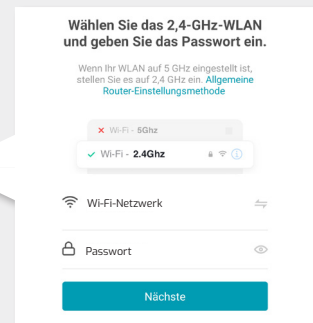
Wählen Sie das 2,4-GHz-WLAN und geben Sie das Passwort ein.

Wenn Ihr WLAN auf 5 GHz eingestellt ist, stellen Sie es auf 2,4 GHz ein. Allgemeine Router-Einstellungsmethode

× Wi-Fi - 5Ghz

✓ Wi-Fi - 2.4Ghz

Wi-Fi-Netzwerk

Passwort

Nächste